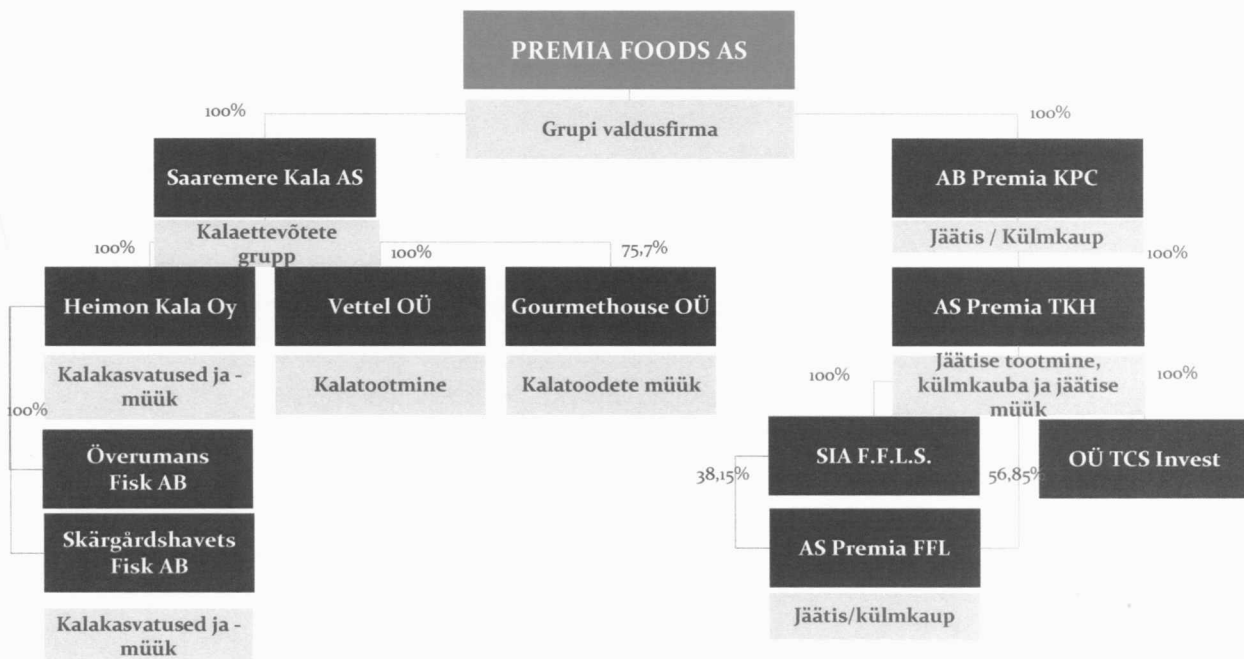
PREMIA FOODS AS

Grupi valdusfirma

100%

100%

Saaremere Kala AS

Kalaettevõtete grupp

AB Premia KPC

Jäätis / Külmkaup

100%

100%

100%

75,7%

Heimon Kala Oy

Vettel OÜ

Gourmethouse OÜ

AS Premia TKH

Kalakasvatused ja -müük

Kalatootmine

Kalatoodete müük

Jäätise tootmine, külmkauba ja jäätise müük

100%

100%

100%

Överumans Fisk AB

SIA F.F.L.S.

OÜ TCS Invest

38,15%

56,85%

Skärgårdshavets Fisk AB

AS Premia FFL

Jäätis/külmkaup

Kalakasvatused ja -müük